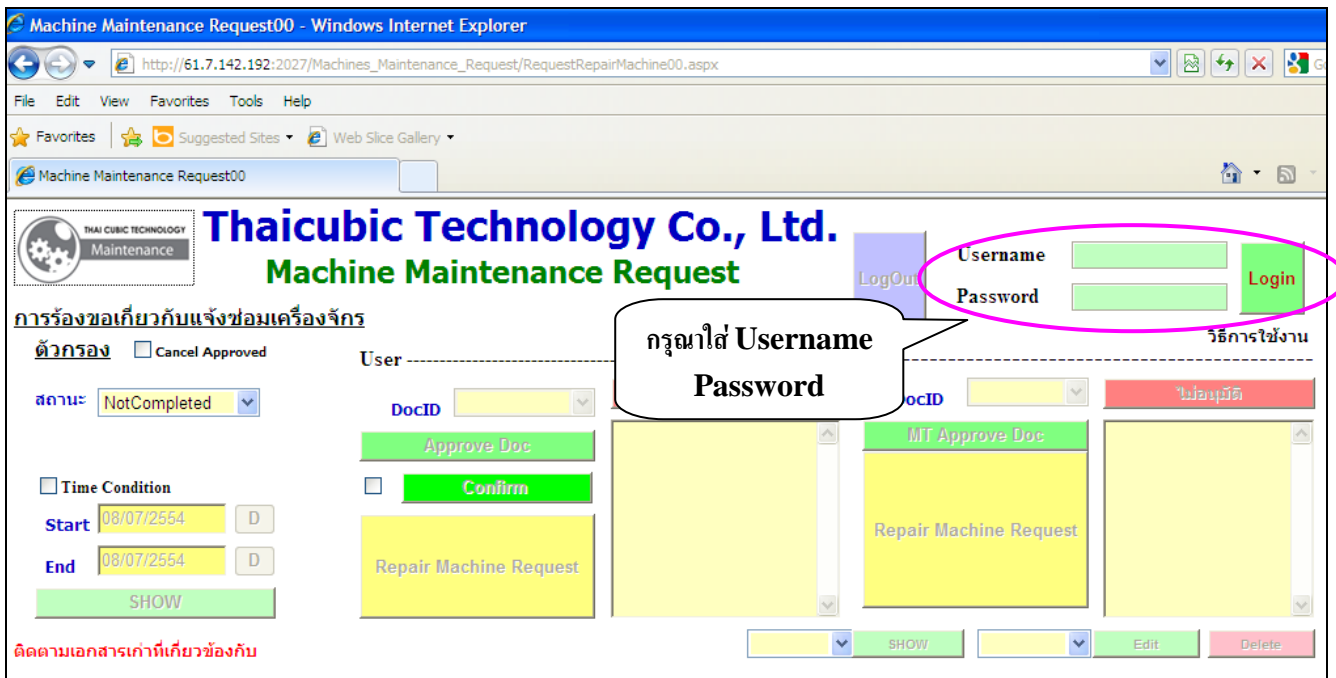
Machine Maintenance Request00 - Windows Internet Explorer

http://61.7.142.192:2027/Machines_Maintenance_Request/RequestRepairMachine00.aspx

File Edit View Favorites Tools Help

Favorites Suggested Sites Web Slice Gallery

Machine Maintenance Request00

THAI CUBIC TECHNOLOGY Maintenance

Thaicubic Technology Co., Ltd.

Machine Maintenance Request

LogOut

Username

Password

Login

การร้องขอเกี่ยวกับแจ้งซ่อมเครื่องจักร

กรุณาใส่ Username Password

วิธีการใช้งาน

ตัวกรอง Cancel Approved

User

สถานะ NotCompleted

DocID

DocID

ไม่อนุมัติ

Approve Doc

MT Approve Doc

Time Condition

Confirm

Start 08/07/2554 D

Repair Machine Request

End 08/07/2554 D

Repair Machine Request

SHOW

ติดตามเอกสารเก่าที่เกี่ยวข้องกับ

SHOW

Edit

Delete